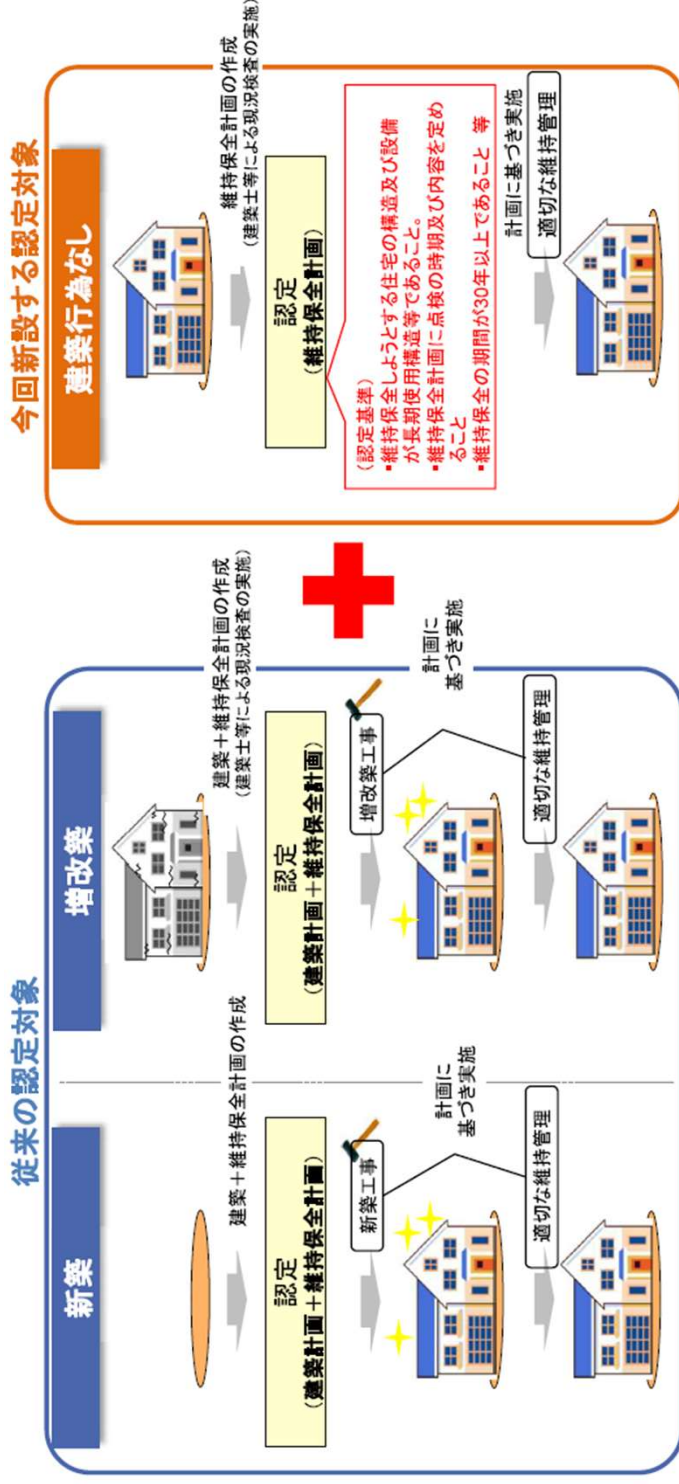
従来の認定対象

新築

建築＋維持保全計画の作成

認定
（建築計画＋維持保全計画）

新築工事

計画に基づき実施

適切な維持管理

増改築

建築＋維持保全計画の作成
（建築士等による現況検査の実施）

認定
（建築計画＋維持保全計画）

増改築工事

計画に基づき実施

適切な維持管理

今回新設する認定対象

建築行為なし

維持保全計画の作成
（建築士等による現況検査の実施）

認定
（維持保全計画）

（認定基準）
▪維持保全しようとする住宅の構造及び設備が長期使用構造等であること。
▪維持保全計画に点検の時期及び内容を定めること
▪維持保全の期間が30年以上であること　等

計画に基づき実施

適切な維持管理